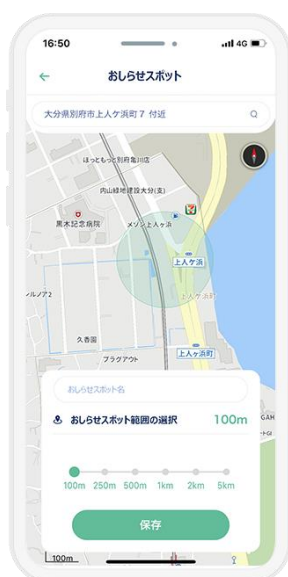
16:50
4G
←
おしらせスポット
大分県別府市上人ケ浜町７ 付近
ほっともっと別府亀川店
内山緑地建設大分(支)
黒木記念病院
メゾン上人ヶ浜
上人ケ浜
ルノア２
上人ケ浜
久善園
プラグアウト
上人ケ浜町
おしらせスポット名
おしらせスポット範囲の選択
100m
100m
250m
500m
1km
2km
5km
保存
100m